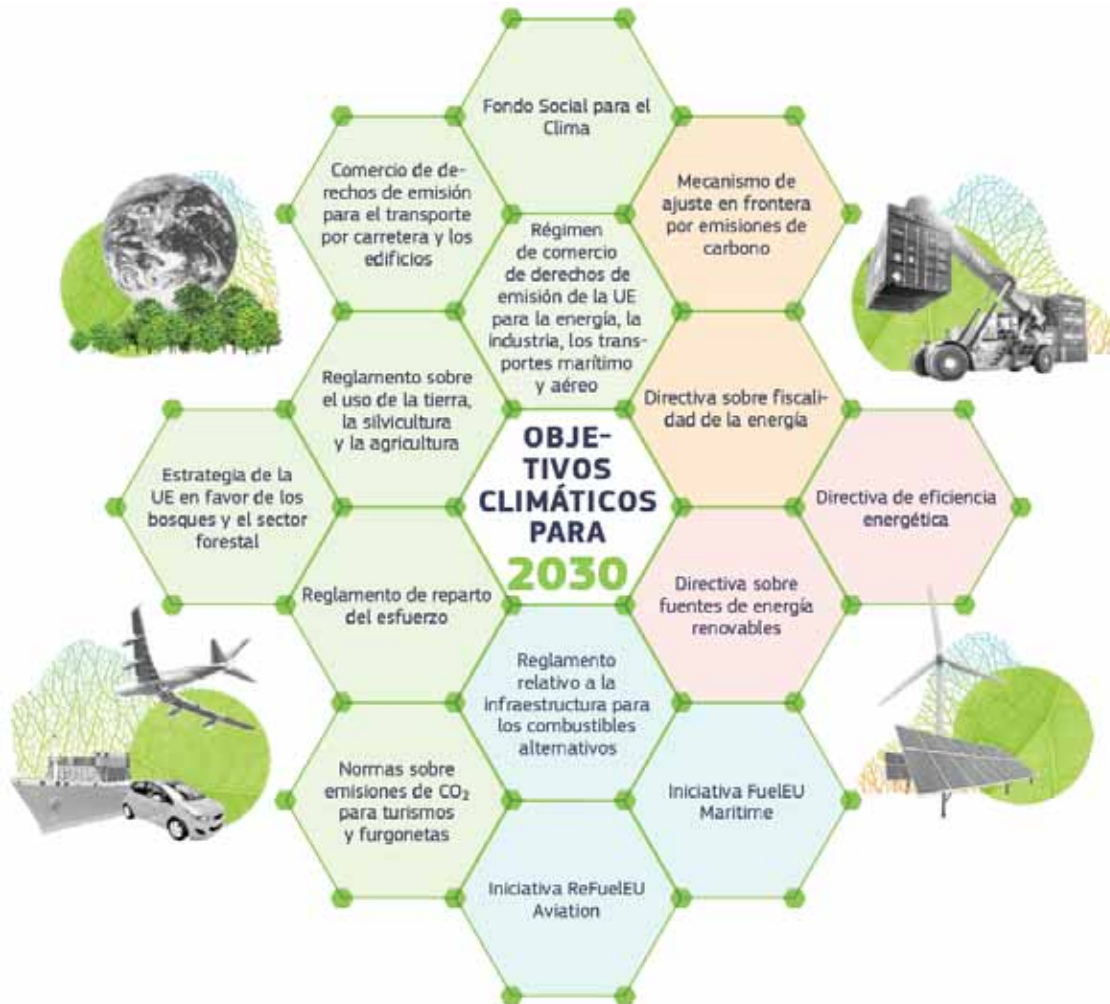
Fondo Social para el Clima

Comercio de derechos de emisión para el transporte por carretera y los edificios

Mecanismo de ajuste en frontera por emisiones de carbono

Régimen de comercio de derechos de emisión de la UE para la energía, la industria, los transportes marítimo y aéreo

Reglamento sobre el uso de la tierra, la silvicultura y la agricultura

Directiva sobre fiscalidad de la energía

Estrategia de la UE en favor de los bosques y el sector forestal

OBJETIVOS CLIMÁTICOS PARA 2030

Directiva de eficiencia energética

Reglamento de reparto del esfuerzo

Directiva sobre fuentes de energía renovables

Reglamento relativo a la infraestructura para los combustibles alternativos

Normas sobre emisiones de $CO_2$ para turismos y furgonetas

Iniciativa FuelEU Maritime

Iniciativa ReFuelEU Aviation